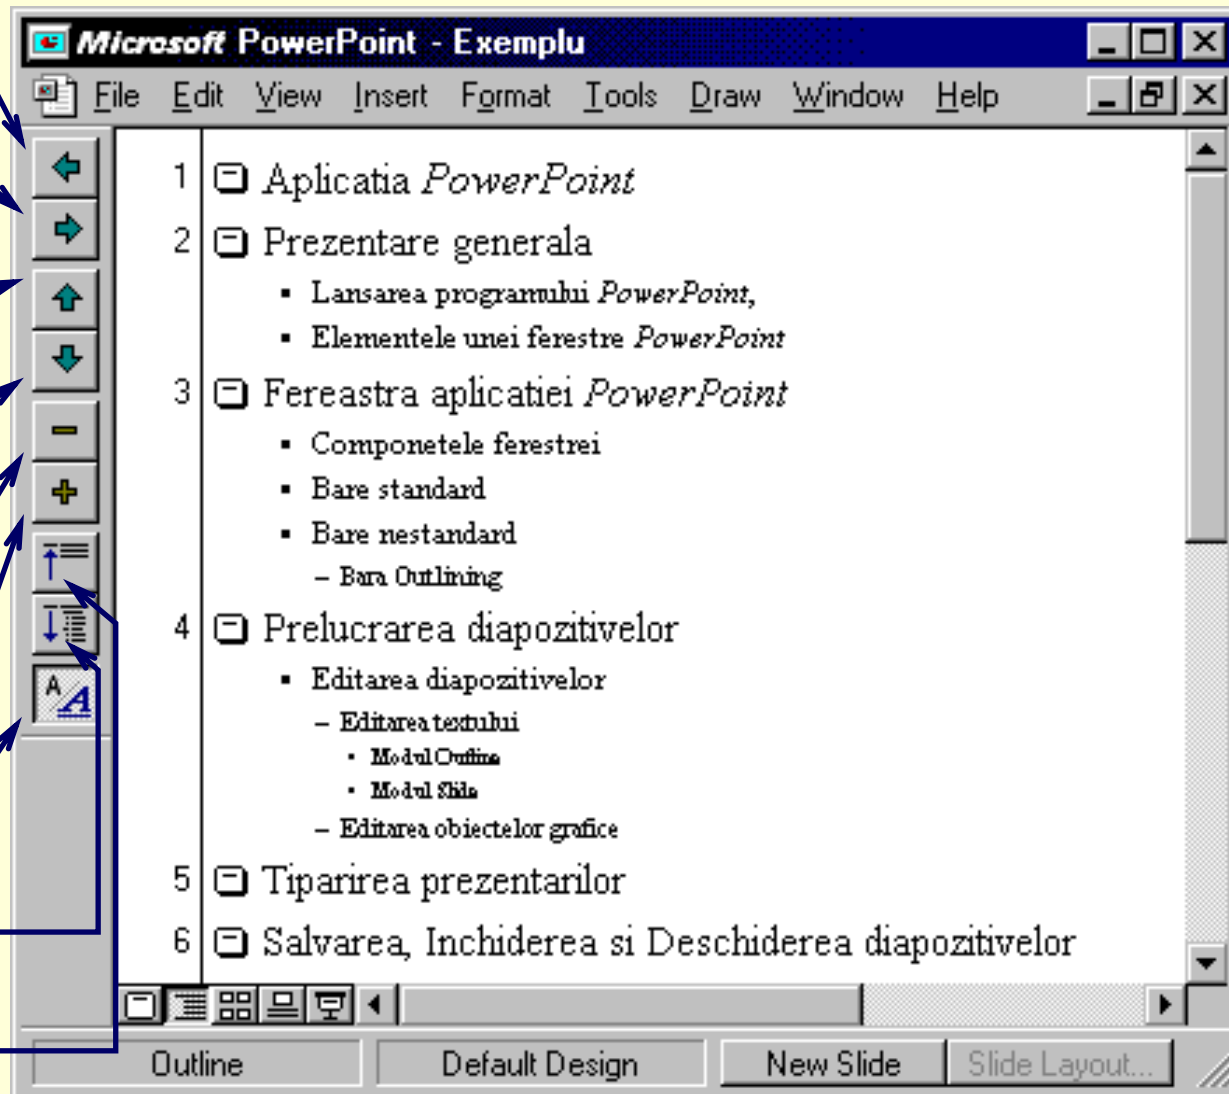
Microsoft PowerPoint - Exemplu

File Edit View Insert Format Tools Draw Window Help

1 Aplicatia *PowerPoint*

2 Prezentare generala

- Lansarea programului *PowerPoint*,
- Elementele unei ferestre *PowerPoint*

3 Fereastra aplicatiei *PowerPoint*

- Componetele ferestrei
- Bare standard
- Bare nestandard
  – Bara Outlining

4 Prelucrarea diapozitivelor

- Editarea diapozitivelor
  – Editarea textului
    - Modul Outline
    - Modul Slide
  – Editarea obiectelor grafice

5 Tiparirea prezentarilor

6 Salvarea, Inchiderea si Deschiderea diapozitivelor

Outline | Default Design | New Slide | Slide Layout...